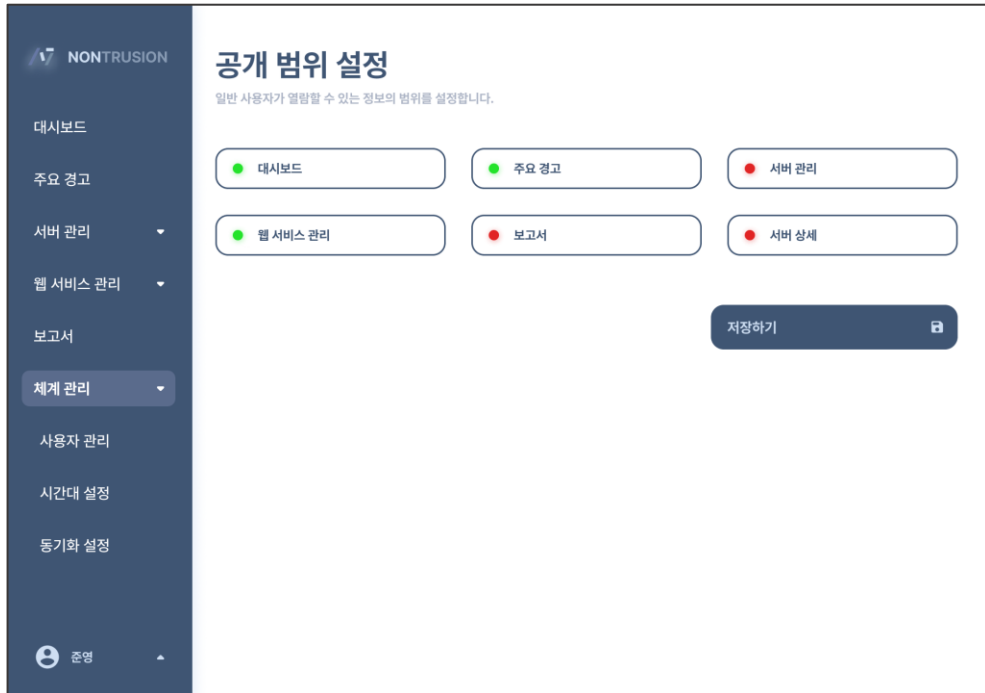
NONTRUSION

대시보드

주요 경고

서버 관리

웹 서비스 관리

보고서

체계 관리

사용자 관리

시간대 설정

동기화 설정

준영

공개 범위 설정

일반 사용자가 열람할 수 있는 정보의 범위를 설정합니다.

대시보드

주요 경고

서버 관리

웹 서비스 관리

보고서

서버 상세

저장하기